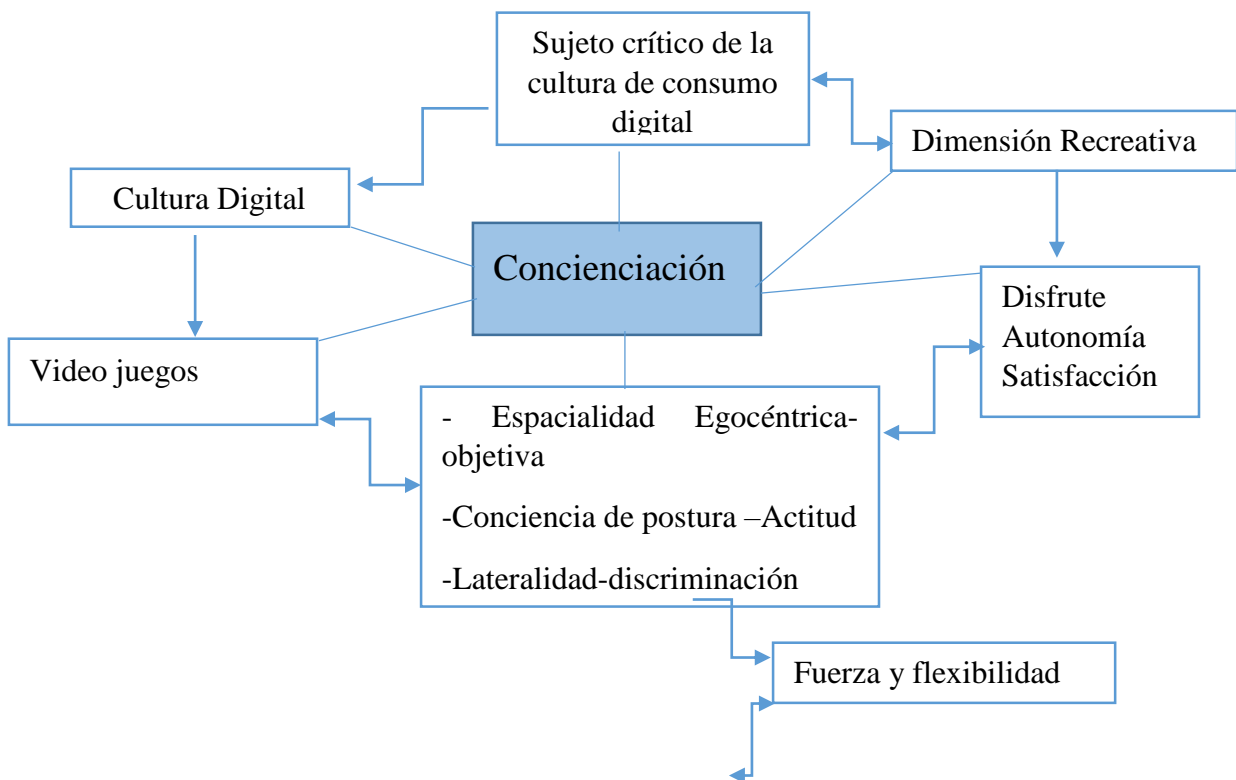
Sujeto crítico de la cultura de consumo digital

Dimensión Recreativa

Cultura Digital

Concienciación

Disfrute
Autonomía
Satisfacción

Video juegos

- Espacialidad Egocéntrica-objetiva

-Conciencia de postura –Actitud

-Lateralidad-discriminación

Fuerza y flexibilidad